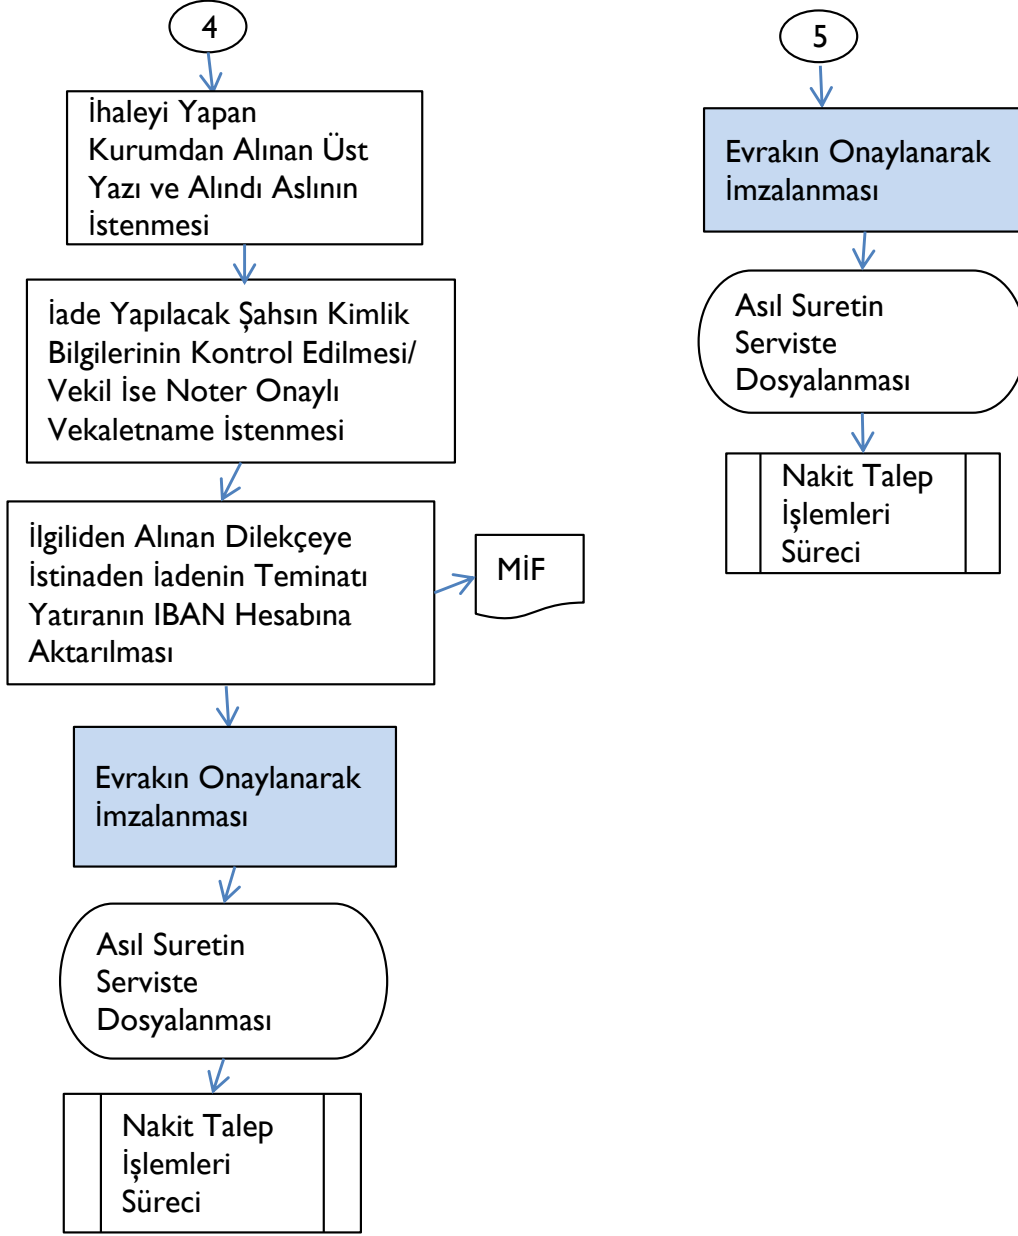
4

İhaleyi Yapan Kurumdan Alınan Üst Yazı ve Alındı Aslının İstenmesi

İade Yapılacak Şahsın Kimlik Bilgilerinin Kontrol Edilmesi/ Vekil İse Noter Onaylı Vekaletname İstenmesi

İlgiliden Alınan Dilekçeye İstinaden İadenin Teminatı Yatıranın IBAN Hesabına Aktarılması

MİF

Evrakın Onaylanarak İmzalanması

Asıl Suretin Serviste Dosyalanması

Nakit Talep İşlemleri Süreci

5

Evrakın Onaylanarak İmzalanması

Asıl Suretin Serviste Dosyalanması

Nakit Talep İşlemleri Süreci